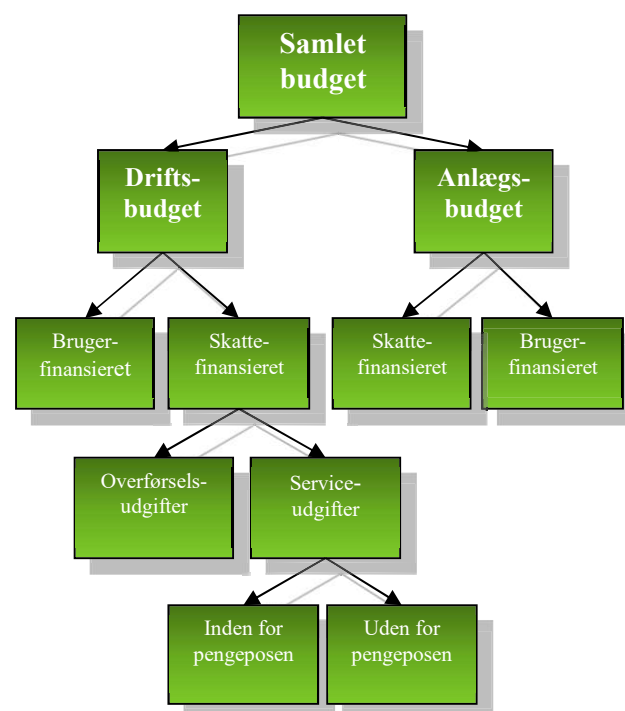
Samlet budget

Drifts-budget

Anlægs-budget

Bruger-finansieret

Skatte-finansieret

Skatte-finansieret

Bruger-finansieret

Overførsels-udgifter

Service-udgifter

Inden for pengeposen

Uden for pengeposen